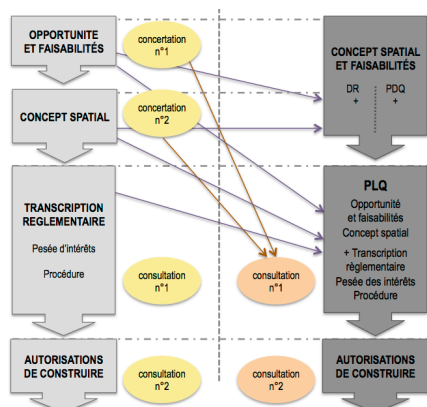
OPPORTUNITE ET FAISABILITÉS

concertation n°1

CONCEPT SPATIAL ET FAISABILITÉS

DR +

PDQ +

CONCEPT SPATIAL

concertation n°2

TRANSCRIPTION REGLEMENTAIRE

Pesée d'intérêts

Procédure

consultation n°1

consultation n°1

PLQ

Opportunité et faisabilités

Concept spatial

+ Transcription réglementaire

Pesée des intérêts

Procédure

AUTORISATIONS DE CONSTRUIRE

consultation n°2

consultation n°2

AUTORISATIONS DE CONSTRUIRE